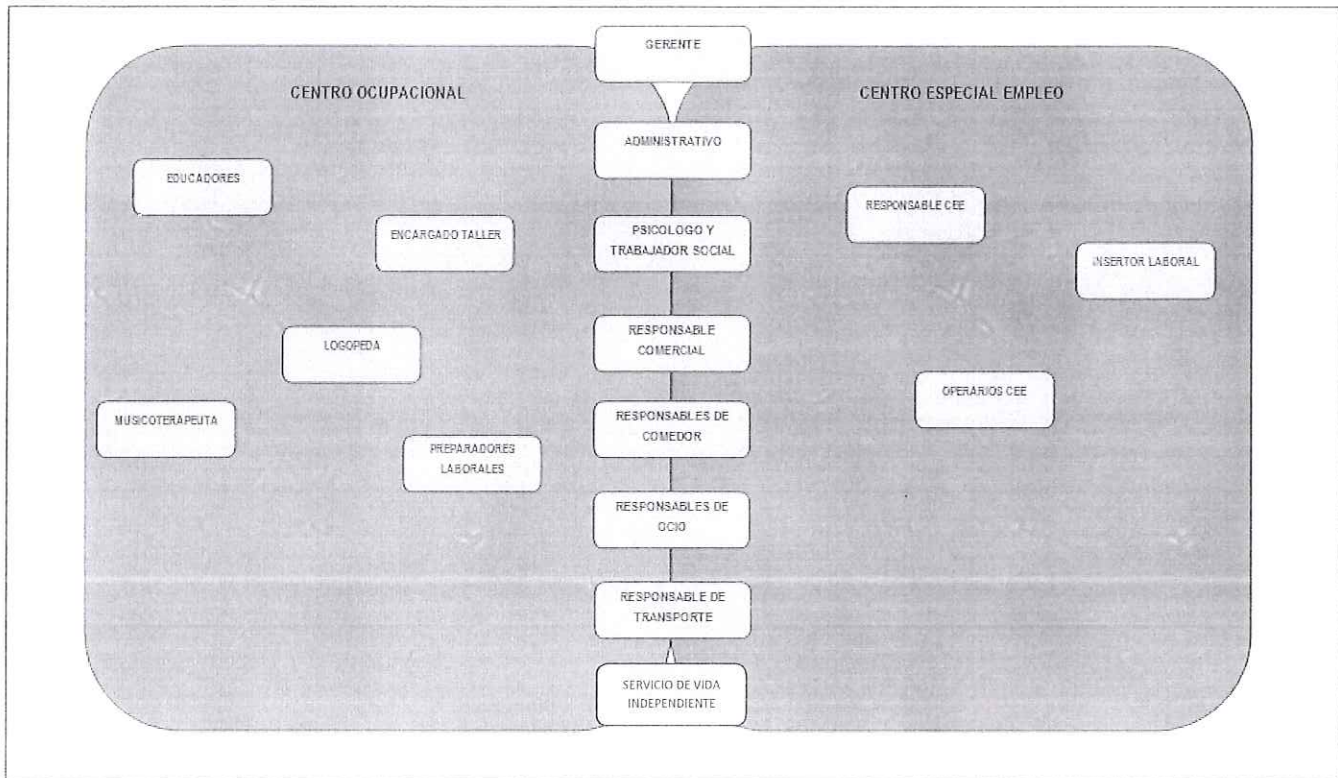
GERENTE

CENTRO OCUPACIONAL

CENTRO ESPECIAL EMPLEO

ADMINISTRATIVO

EDUCADORES

ENCARGADO TALLER

PSICOLOGO Y TRABAJADOR SOCIAL

RESPONSABLE CEE

INSERTOR LABORAL

LOGOPEDA

RESPONSABLE COMERCIAL

OPERARIOS CEE

MUSICOTERAPEUTA

RESPONSABLES DE COMEDOR

PREPARADORES LABORALES

RESPONSABLES DE OCIO

RESPONSABLE DE TRANSPORTE

SERVICIO DE VIDA INDEPENDIENTE